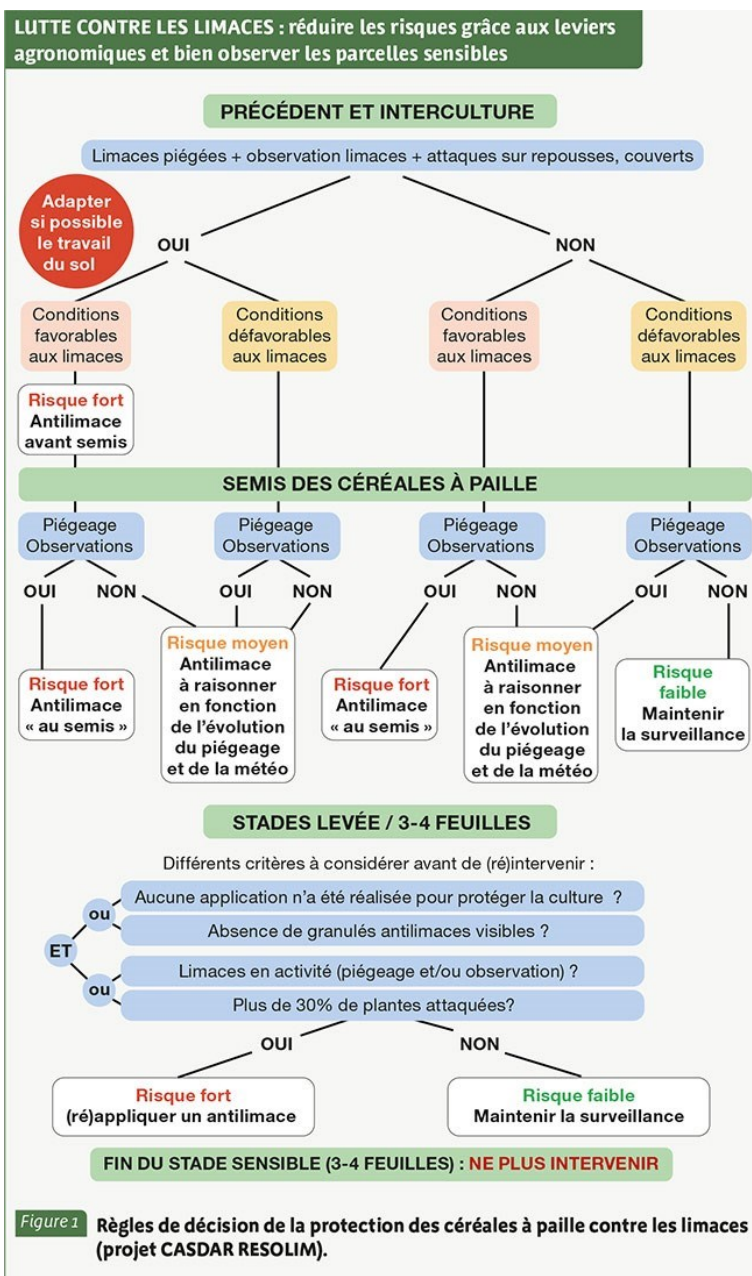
LUTTE CONTRE LES LIMACES : réduire les risques grâce aux leviers agronomiques et bien observer les parcelles sensibles

PRÉCÉDENT ET INTERCULTURE

Limaces piégées + observation limaces + attaques sur repousses, couverts

Adapter si possible le travail du sol

OUI

NON

Conditions favorables aux limaces

Conditions défavorables aux limaces

Conditions favorables aux limaces

Conditions défavorables aux limaces

Risque fort
Antilimace avant semis

SEMIS DES CÉRÉALES À PAILLE

Piégeage Observations

Piégeage Observations

Piégeage Observations

Piégeage Observations

OUI NON

OUI NON

OUI NON

OUI NON

Risque fort
Antilimace « au semis »

Risque moyen
Antilimace à raisonner en fonction de l'évolution du piégeage et de la météo

Risque fort
Antilimace « au semis »

Risque moyen
Antilimace à raisonner en fonction de l'évolution du piégeage et de la météo

Risque faible
Maintenir la surveillance

STADES LEVÉE / 3-4 FEUILLES

Différents critères à considérer avant de (ré)intervenir :

ou
Aucune application n'a été réalisée pour protéger la culture ?
Absence de granulés antilimaces visibles ?

ET

ou
Limaces en activité (piégeage et/ou observation) ?
Plus de 30% de plantes attaquées?

OUI

NON

Risque fort
(ré)appliquer un antilimace

Risque faible
Maintenir la surveillance

FIN DU STADE SENSIBLE (3-4 FEUILLES) : NE PLUS INTERVENIR

Figure 1 Règles de décision de la protection des céréales à paille contre les limaces (projet CASDAR RESOLIM).